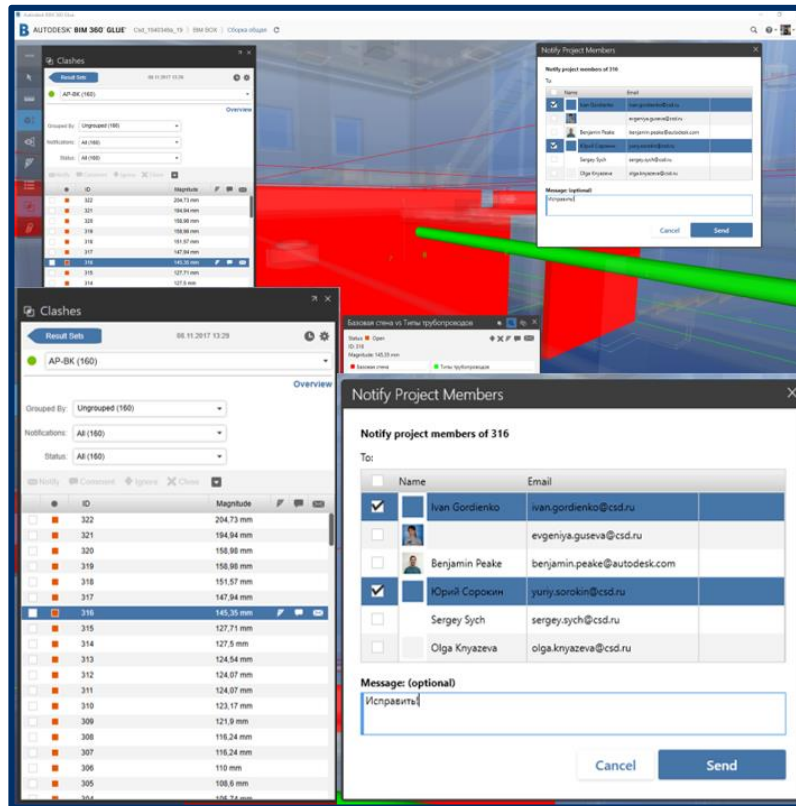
Autodesk BIM 360 Glue

AUTODESK® BIM 360® GLUE® | Csd_1940346a_19 | BIM BOX | Сборка общая

Clashes

Result Sets 08.11.2017 13:29

AP-BK (160)

Overview

Grouped By: Ungrouped (160)

Notifications: All (160)

Status: All (160)

Notify Comment Ignore Close

| ID | Magnitude |
|---|---|
| 322 | 204,73 mm |
| 321 | 194,94 mm |
| 320 | 158,98 mm |
| 319 | 158,98 mm |
| 318 | 151,57 mm |
| 317 | 147,94 mm |
| 316 | 145,35 mm |
| 315 | 127,71 mm |
| 314 | 127,5 mm |
| 313 | 124,54 mm |
| 312 | 124,07 mm |
| 311 | 124,07 mm |
| 310 | 123,17 mm |
| 309 | 121,9 mm |
| 308 | 116,24 mm |
| 307 | 116,24 mm |
| 306 | 110 mm |
| 305 | 108,6 mm |

Базовая стена vs Типы трубопроводов

Status: Open
ID: 316
Magnitude: 145,35 mm

Базовая стена
Типы трубопроводов

Notify Project Members

Notify project members of 316

To:

| | | Name | Email |
|---|---|---|---|
| ☑ | | Ivan Gordienko | ivan.gordienko@csd.ru |
| ☐ | | | evgeniya.guseva@csd.ru |
| ☐ | | Benjamin Peake | benjamin.peake@autodesk.com |
| ☑ | | Юрий Сорокин | yuriy.sorokin@csd.ru |
| ☐ | | Sergey Sych | sergey.sych@csd.ru |
| ☐ | | Olga Knyazeva | olga.knyazeva@csd.ru |

Message: (optional)

Исправить!

Cancel Send